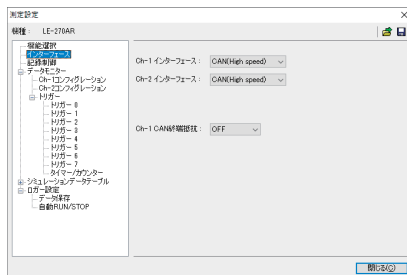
測定設定

機種： LE-270AR

機能選択
インターフェース
記録制御
データモニター
Ch-1コンフィグレーション
Ch-2コンフィグレーション
トリガー
トリガー 0
トリガー 1
トリガー 2
トリガー 3
トリガー 4
トリガー 5
トリガー 6
トリガー 7
タイマー/カウンター
シミュレーションデータテーブル
ロガー設定
データ保存
自動RUN/STOP

Ch-1 インターフェース： CAN(High speed)
Ch-2 インターフェース： CAN(High speed)

Ch-1 CAN終端抵抗： OFF

閉じる(C)